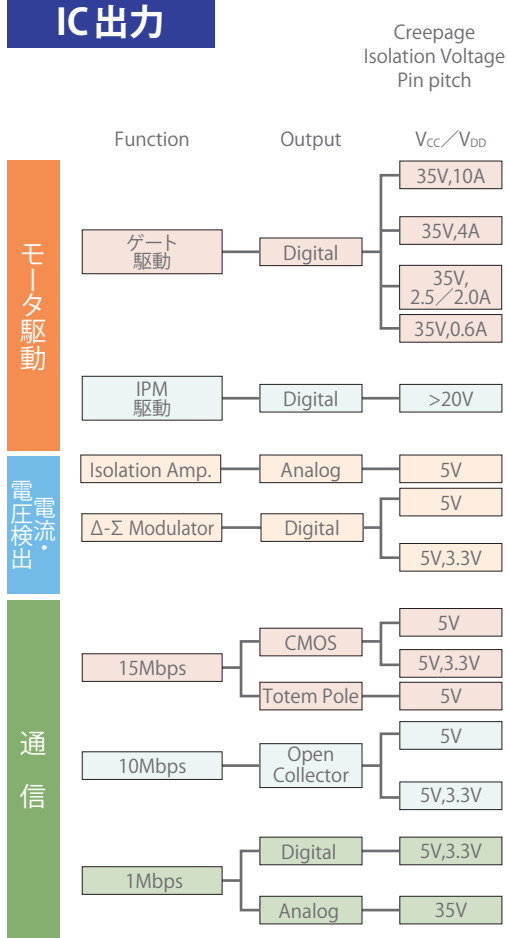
IC出力

Creepage
Isolation Voltage
Pin pitch

Function

Output

$V_{CC}$／$V_{DD}$

モータ駆動

ゲート駆動

Digital

35V,10A

35V,4A

35V, 2.5／2.0A

35V,0.6A

IPM駆動

Digital

>20V

電流・電圧検出

Isolation Amp.

Analog

5V

Δ-Σ Modulator

Digital

5V

5V,3.3V

通信

15Mbps

CMOS

5V

5V,3.3V

Totem Pole

5V

10Mbps

Open Collector

5V

5V,3.3V

1Mbps

Digital

5V,3.3V

Analog

35V